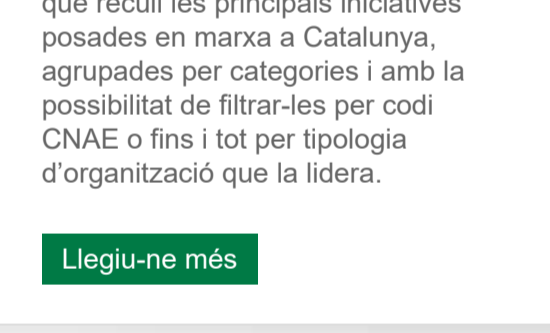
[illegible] recull les principals iniciatives posades en marxa a Catalunya, agrupades per categories i amb la possibilitat de filtrar-les per codi CNAE o fins i tot per tipologia d'organització que la lidera.

Llegiu-ne més